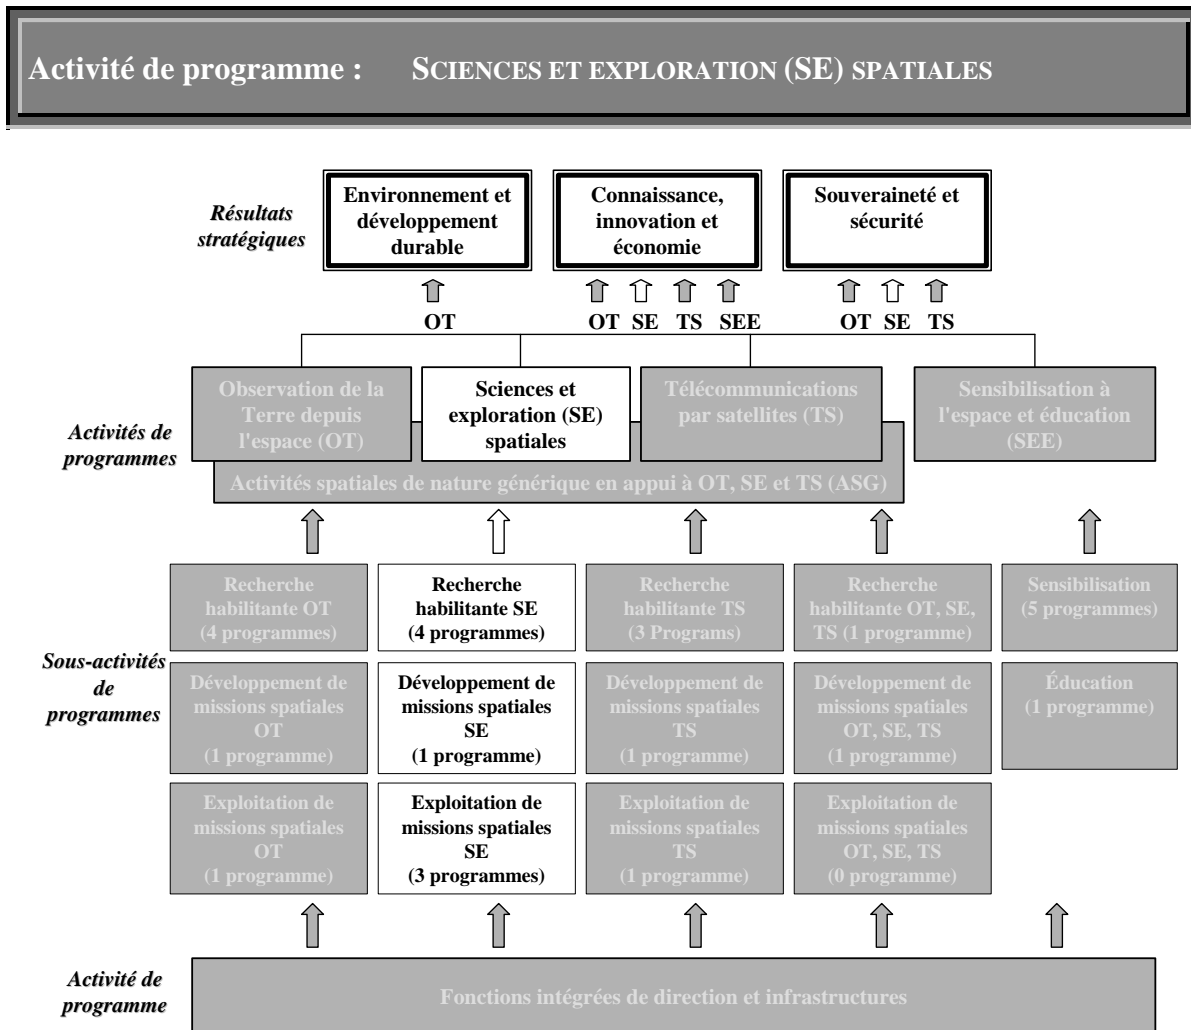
Activité de programme : SCIENCES ET EXPLORATION (SE) SPATIALES

Résultats stratégiques

Environnement et développement durable

Connaissance, innovation et économie

Souveraineté et sécurité

OT

OT SE TS SEE

OT SE TS

Activités de programmes

Observation de la Terre depuis l'espace (OT)

Sciences et exploration (SE) spatiales

Télécommunications par satellites (TS)

Sensibilisation à l'espace et éducation (SEE)

Activités spatiales de nature générique en appui à OT, SE et TS (ASG)

Sous-activités de programmes

Recherche habilitante OT (4 programmes)

Recherche habilitante SE (4 programmes)

Recherche habilitante TS (3 Programs)

Recherche habilitante OT, SE, TS (1 programme)

Sensibilisation (5 programmes)

Développement de missions spatiales OT (1 programme)

Développement de missions spatiales SE (1 programme)

Développement de missions spatiales TS (1 programme)

Développement de missions spatiales OT, SE, TS (1 programme)

Éducation (1 programme)

Exploitation de missions spatiales OT (1 programme)

Exploitation de missions spatiales SE (3 programmes)

Exploitation de missions spatiales TS (1 programme)

Exploitation de missions spatiales OT, SE, TS (0 programme)

Activité de programme

Fonctions intégrées de direction et infrastructures